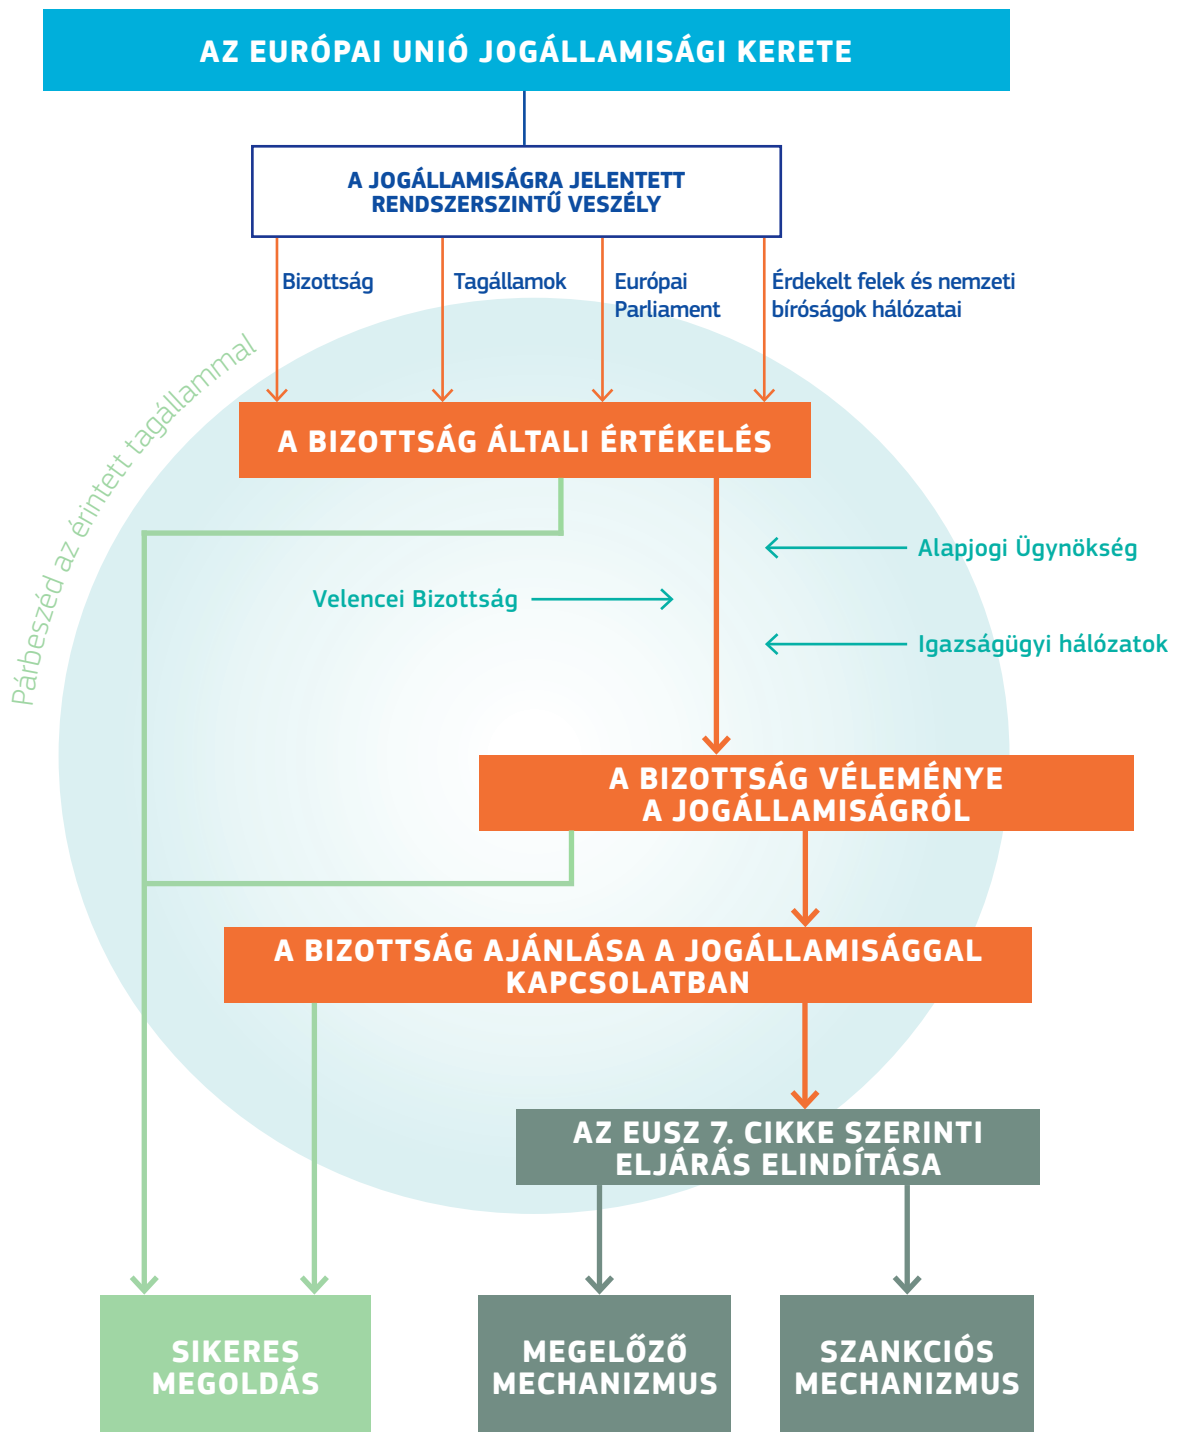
AZ EURÓPAI UNIÓ JOGÁLLAMISÁGI KERETE

A JOGÁLLAMISÁGRA JELENTETT RENDSZERSZINTŰ VESZÉLY

Bizottság

Tagállamok

Európai Parliament

Érdekelt felek és nemzeti bíróságok hálózatai

Párbeszéd az érintett tagállammal

A BIZOTTSÁG ÁLTALI ÉRTÉKELÉS

Alapjogi Ügynökség

Velencei Bizottság

Igazságügyi hálózatok

A BIZOTTSÁG VÉLEMÉNYE A JOGÁLLAMISÁGRÓL

A BIZOTTSÁG AJÁNLÁSA A JOGÁLLAMISÁGGAL KAPCSOLATBAN

AZ EUSZ 7. CIKKE SZERINTI ELJÁRÁS ELINDÍTÁSA

SIKERES MEGOLDÁS

MEGELŐZŐ MECHANIZMUS

SZANKCIÓS MECHANIZMUS